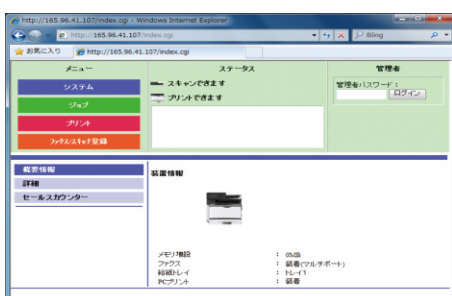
http://165.96.41.107/index.cgi - Windows Internet Explorer
http://165.96.41.107/index.cgi
Bing
お気に入り
http://165.96.41.107/index.cgi

メニュー
システム
ジョブ
プリント
ファクス/スキャナ登録

ステータス
スキャンできます
プリントできます

管理者
管理者パスワード：
ログイン

概要情報
詳細
セールスカウンター

装置情報

メモリ搭載 : 8GB
ファクス : 装着(マルチポート)
給紙トレイ : トレイ1
PCプリント : 装着